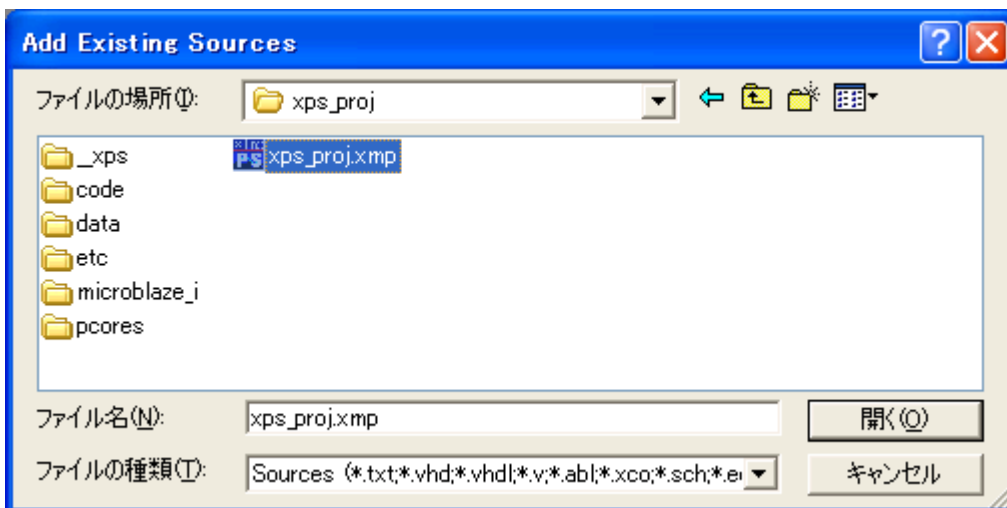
Add Existing Sources

ファイルの場所(I): xps_proj

_xps
code
data
etc
microblaze_i
pcores

xps_proj.xmp

ファイル名(N): xps_proj.xmp
開く(O)

ファイルの種類(T): Sources (*.txt;*.vhd;*.vhdl;*.v;*.abl;*.xco;*.sch;*.e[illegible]
キャンセル